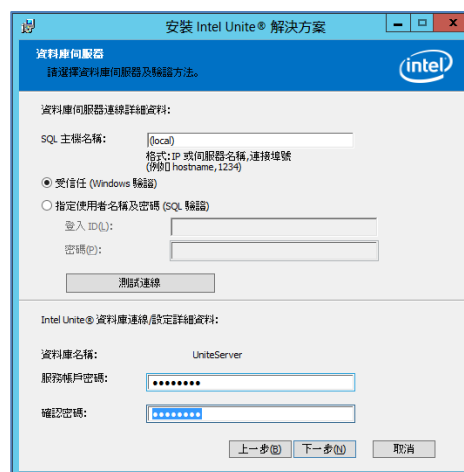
安裝 Intel Unite® 解決方案

資料庫伺服器
請選擇資料庫伺服器及驗證方法。

intel

資料庫伺服器連線詳細資料:

SQL 主機名稱: (local)

格式: IP 或伺服器名稱,連接埠號
(例如 hostname, 1234)

受信任 (Windows 驗證)

指定使用者名稱及密碼 (SQL 驗證)

登入 ID(L):

密碼(P):

測試連線

Intel Unite® 資料庫連線/設定詳細資料:

資料庫名稱: UniteServer

服務帳戶密碼: ••••••••

確認密碼: ••••••••

上一步(B) 下一步(N) 取消